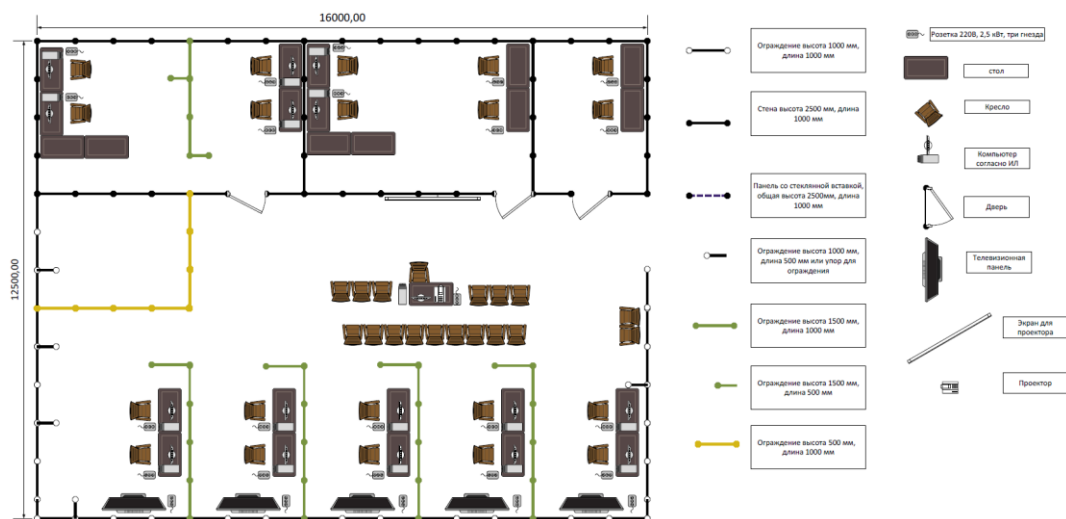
16000,00

12500,00

Ограждение высота 1000 мм, длина 1000 мм

Стена высота 2500 мм, длина 1000 мм

Панель со стеклянной вставкой, общая высота 2500мм, длина 1000 мм

Ограждение высота 1000 мм, длина 500 мм или упор для ограждения

Ограждение высота 1500 мм, длина 1000 мм

Ограждение высота 1500 мм, длина 500 мм

Ограждение высота 500 мм, длина 1000 мм

Розетка 220В, 2,5 кВт, три гнезда

стол

Кресло

Компьютер согласно ИЛ

Дверь

Телевизионная панель

Экран для проектора

Проектор